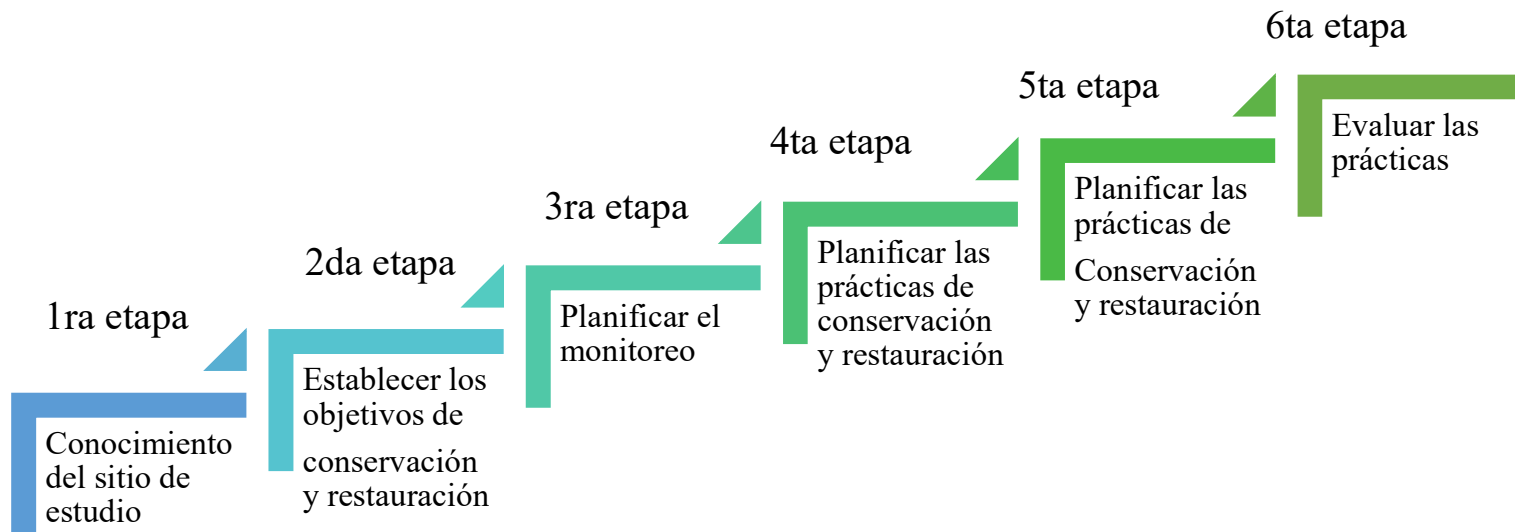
1ra etapa

Conocimiento del sitio de estudio

2da etapa

Establecer los objetivos de conservación y restauración

3ra etapa

Planificar el monitoreo

4ta etapa

Planificar las prácticas de conservación y restauración

5ta etapa

Planificar las prácticas de Conservación y restauración

6ta etapa

Evaluar las prácticas